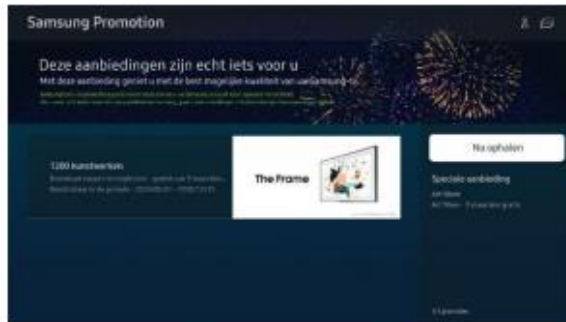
Samsung Promotion

Deze aanbiedingen zijn echt iets voor u

Met deze aanbieding geniet u met de best mogelijke kwaliteit van uw Samsung-tv.

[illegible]

1200 kunstwerken

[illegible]

The Frame

Nu ophalen

Speciale aanbieding

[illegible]